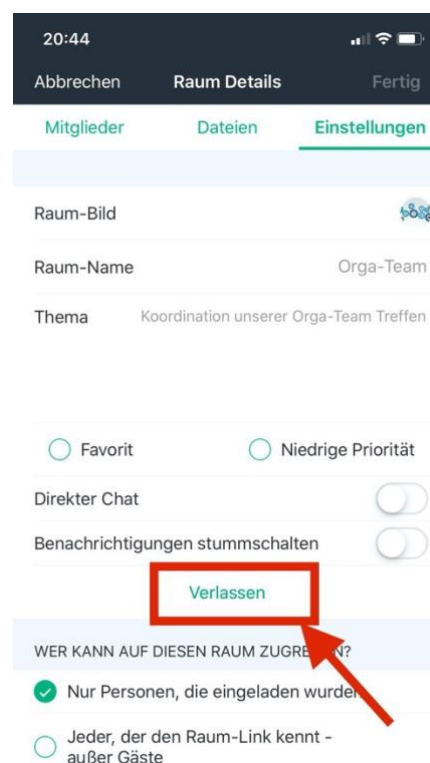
20:44

Abbrechen Raum Details Fertig

Mitglieder Dateien Einstellungen

Raum-Bild

Raum-Name Orga-Team

Thema Koordination unserer Orga-Team Treffen

Favorit Niedrige Priorität

Direkter Chat

Benachrichtigungen stummschalten

Verlassen

WER KANN AUF DIESEN RAUM ZUGRE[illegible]N?

Nur Personen, die eingeladen wurde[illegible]

Jeder, der den Raum-Link kennt - außer Gäste